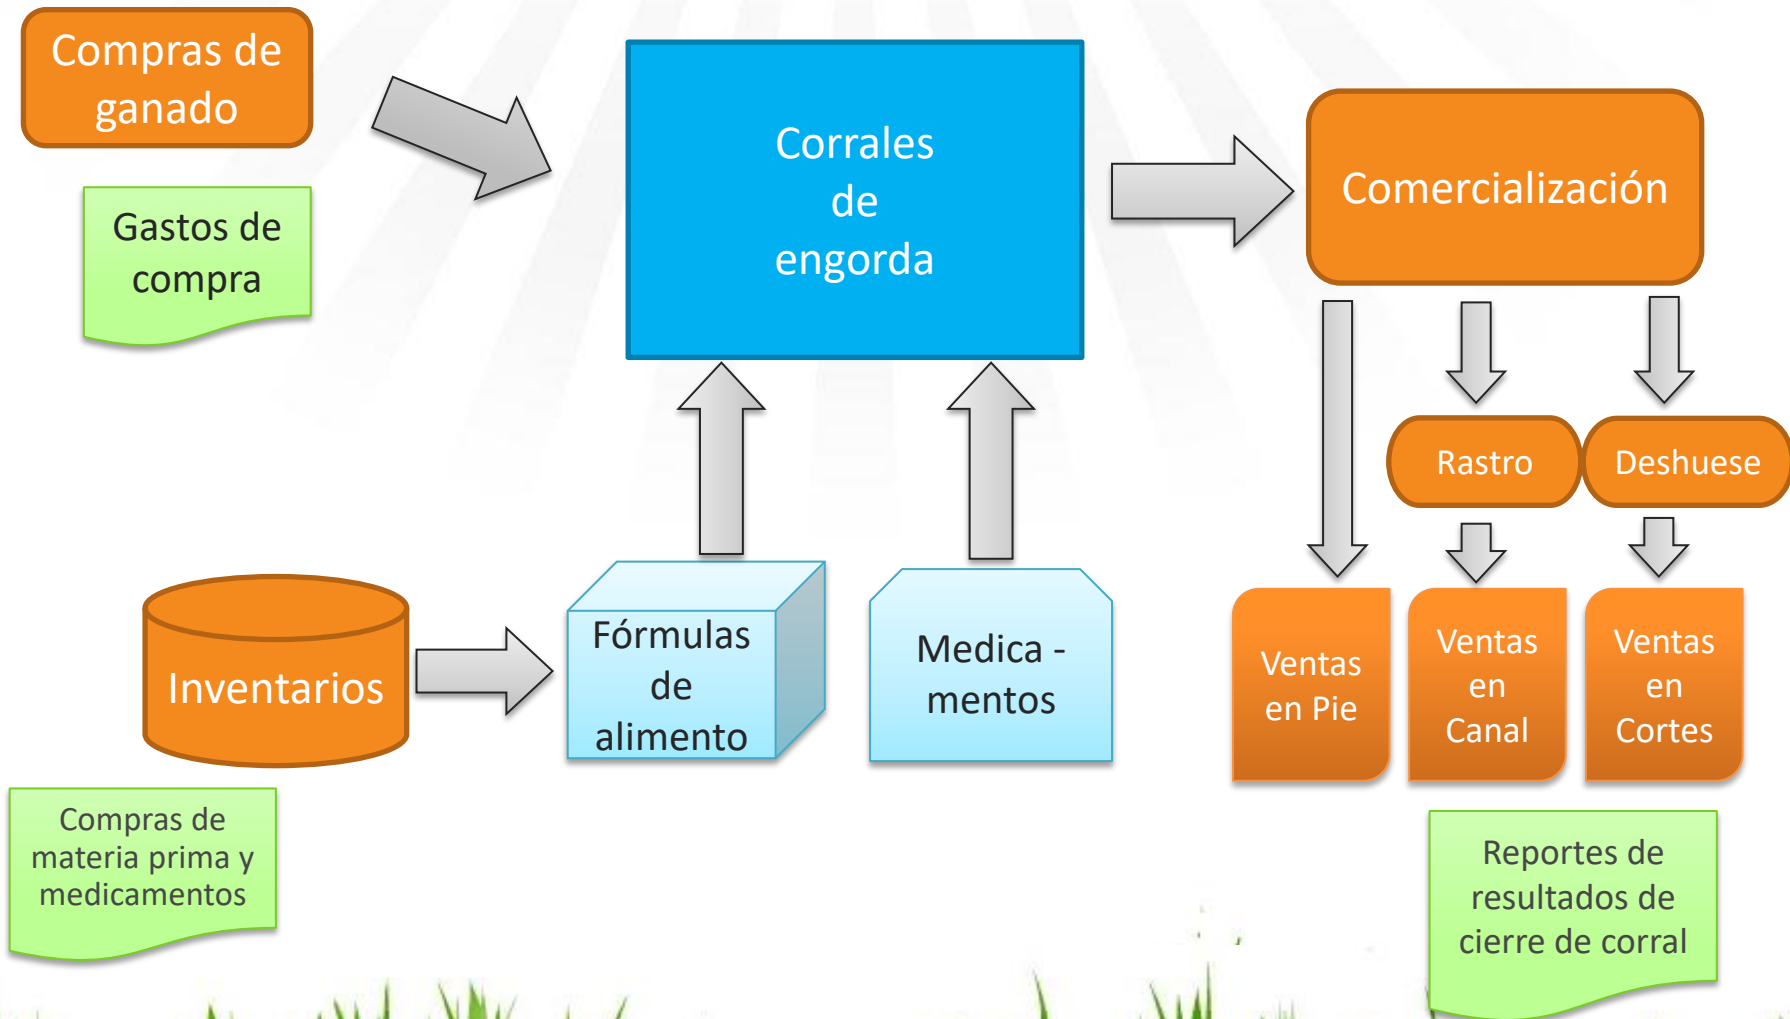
Compras de ganado

Gastos de compra

Corrales de engorda

Comercialización

Rastro

Deshuese

Inventarios

Fórmulas de alimento

Medica - mentos

Ventas en Pie

Ventas en Canal

Ventas en Cortes

Compras de materia prima y medicamentos

Reportes de resultados de cierre de corral